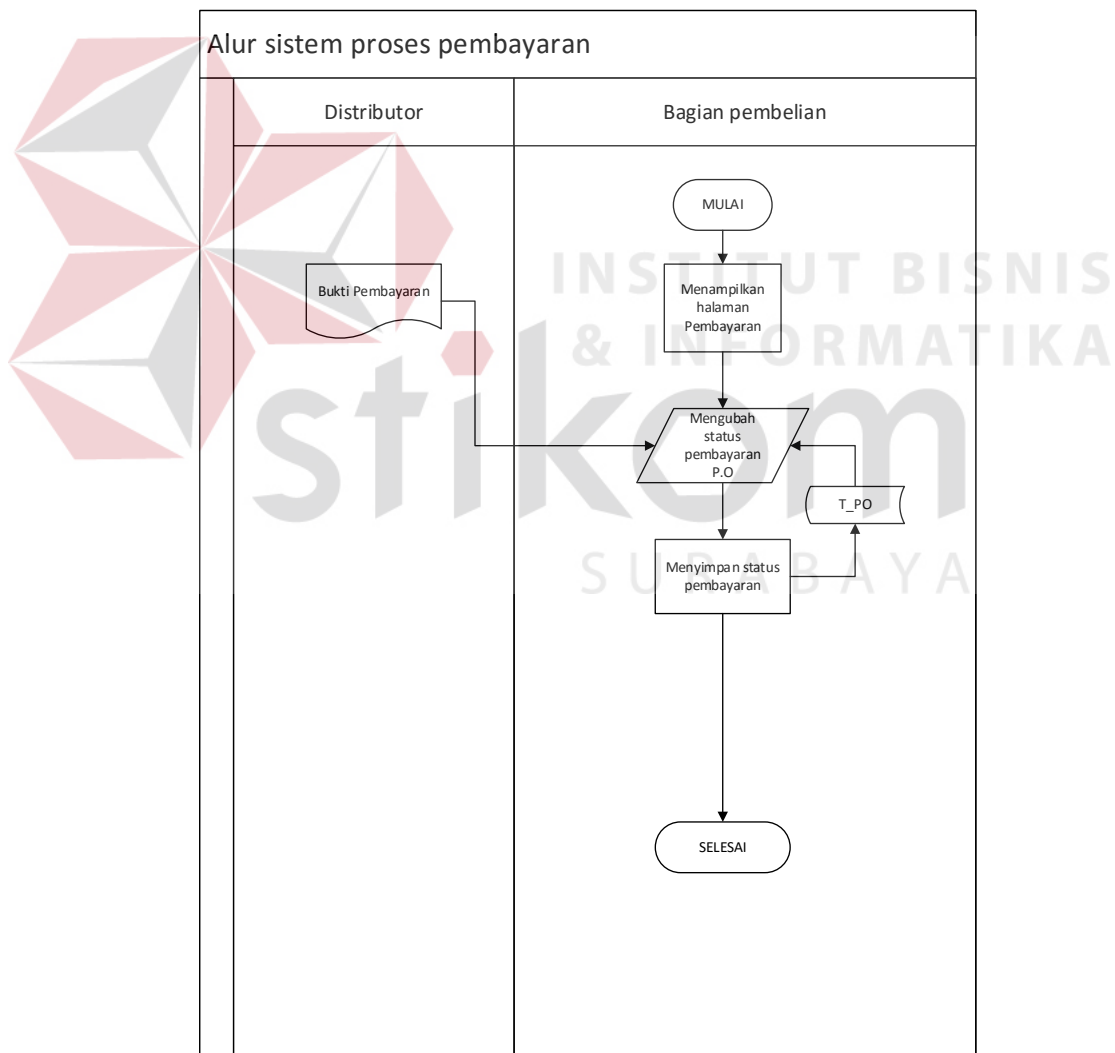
Alur sistem proses pembayaran

Distributor

Bagian pembelian

MULAI

Bukti Pembayaran

Menampilkan halaman Pembayaran

Mengubah status pembayaran P.O

T_PO

Menyimpan status pembayaran

SELESAI

INSTITUT BISNIS & INFORMATIKA

stikom

SURABAYA